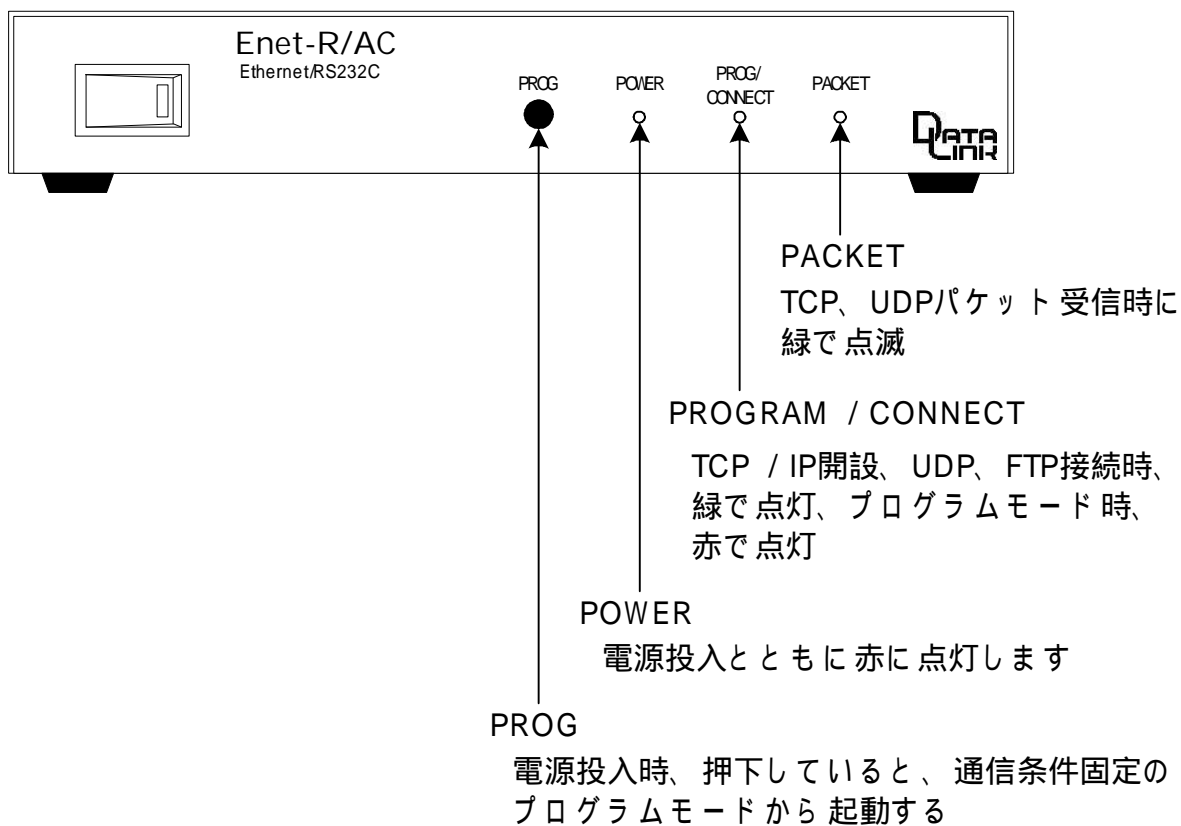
Enet-R/AC
Ethernet/RS232C

PROG

POWER

PROG/
CONNECT

PACKET

DATA LINK

PACKET

TCP、UDPパケット受信時に緑で点滅

PROGRAM / CONNECT

TCP / IP開設、UDP、FTP接続時、緑で点灯、プログラムモード時、赤で点灯

POWER

電源投入とともに赤に点灯します

PROG

電源投入時、押下していると、通信条件固定のプログラムモードから起動する